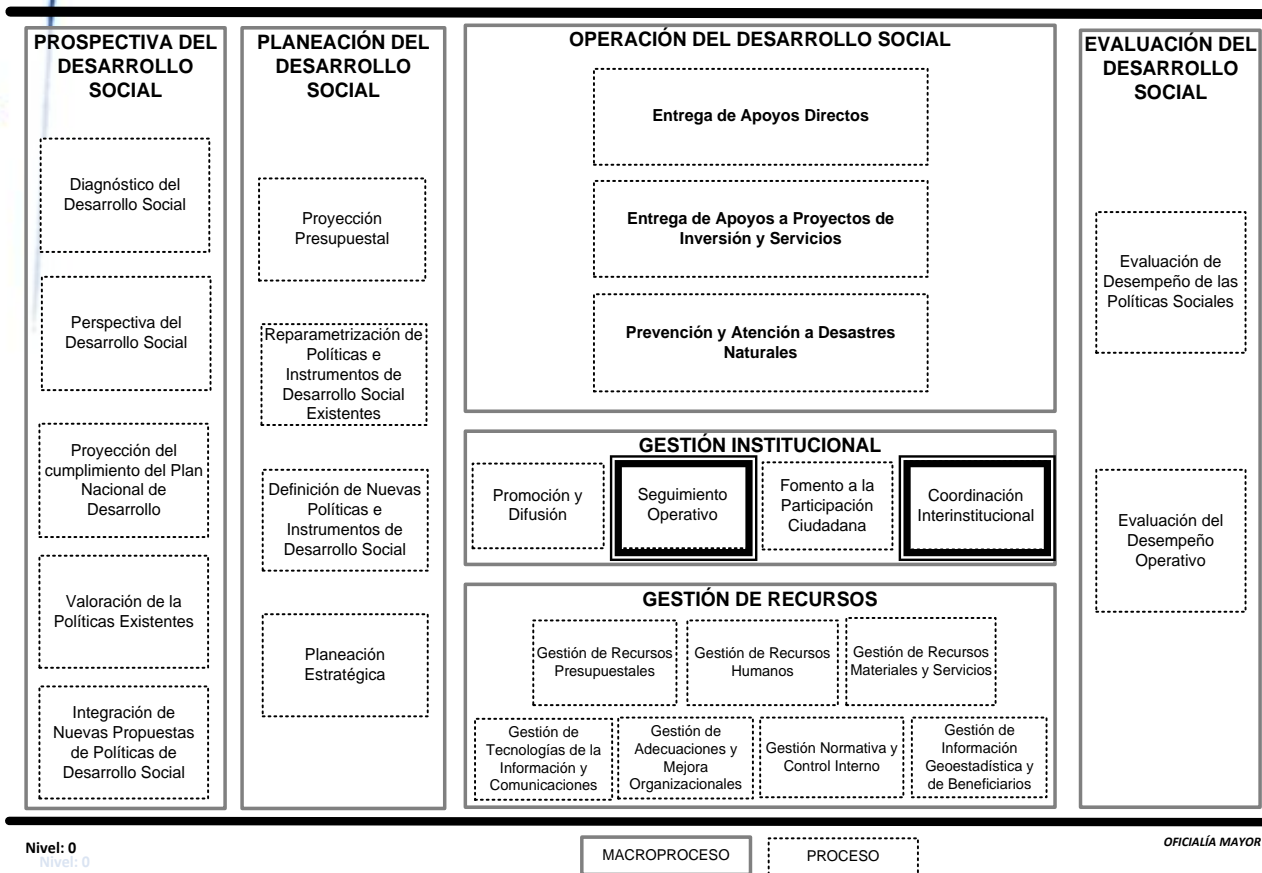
PROSPECTIVA DEL DESARROLLO SOCIAL

Diagnóstico del Desarrollo Social

Perspectiva del Desarrollo Social

Proyección del cumplimiento del Plan Nacional de Desarrollo

Valoración de la Políticas Existentes

Integración de Nuevas Propuestas de Políticas de Desarrollo Social

PLANEACIÓN DEL DESARROLLO SOCIAL

Proyección Presupuestal

Reparametrización de Políticas e Instrumentos de Desarrollo Social Existentes

Definición de Nuevas Políticas e Instrumentos de Desarrollo Social

Planeación Estratégica

OPERACIÓN DEL DESARROLLO SOCIAL

Entrega de Apoyos Directos

Entrega de Apoyos a Proyectos de Inversión y Servicios

Prevención y Atención a Desastres Naturales

GESTIÓN INSTITUCIONAL

Promoción y Difusión

Seguimiento Operativo

Fomento a la Participación Ciudadana

Coordinación Interinstitucional

GESTIÓN DE RECURSOS

Gestión de Recursos Presupuestales

Gestión de Recursos Humanos

Gestión de Recursos Materiales y Servicios

Gestión de Tecnologías de la Información y Comunicaciones

Gestión de Adecuaciones y Mejora Organizacionales

Gestión Normativa y Control Interno

Gestión de Información Geoestadística y de Beneficiarios

EVALUACIÓN DEL DESARROLLO SOCIAL

Evaluación de Desempeño de las Políticas Sociales

Evaluación del Desempeño Operativo

Nivel: 0
Nivel: 0

MACROPROCESO

PROCESO

OFICIALÍA MAYOR